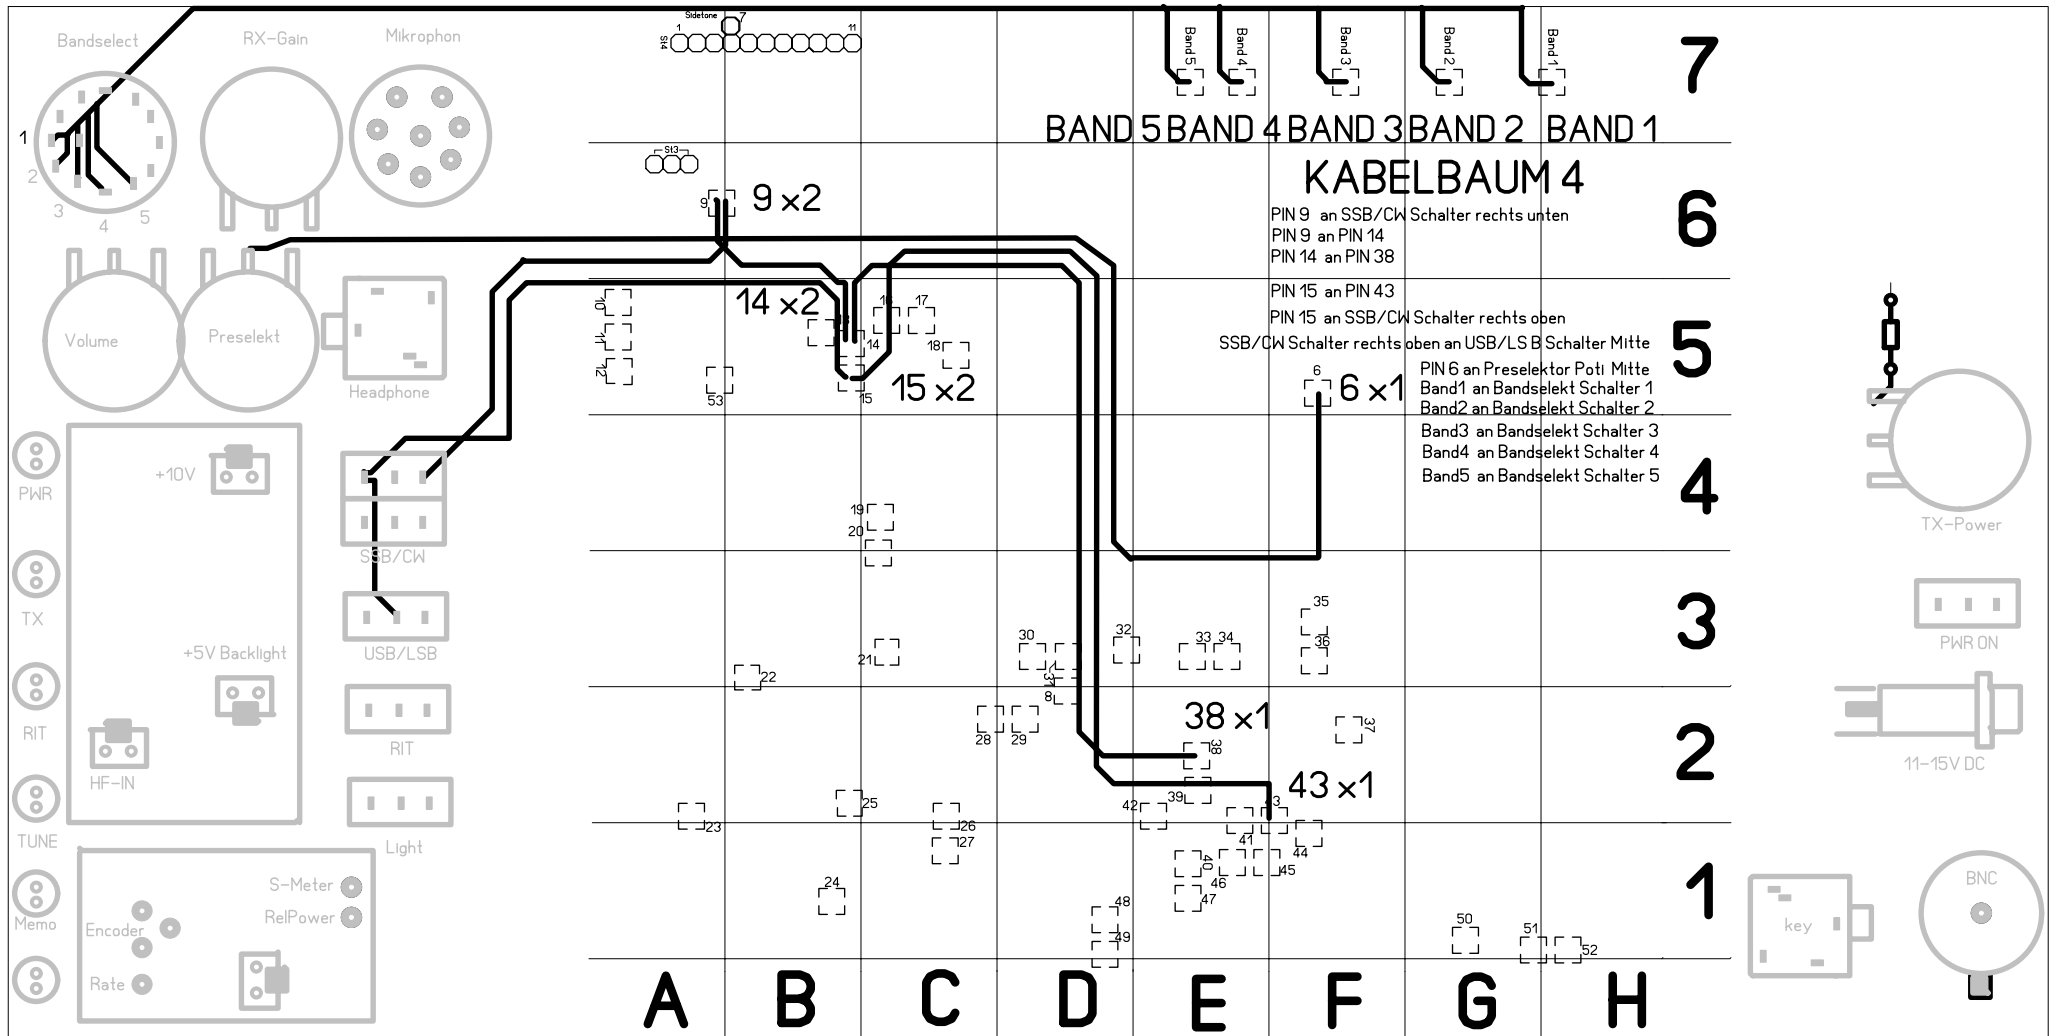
Bandselect RX-Gain Mikrophon
1
2
3
4
5
Sidetone
1 7 11
St4
St3
9
9 ×2
BAND 5 BAND 4 BAND 3 BAND 2 BAND 1
Band 5 Band 4 Band 3 Band 2 Band 1
7
KABELBAUM 4
PIN 9 an SSB/CW Schalter rechts unten
PIN 9 an PIN 14
PIN 14 an PIN 38
6
PIN 15 an PIN 43
PIN 15 an SSB/CW Schalter rechts oben
SSB/CW Schalter rechts oben an USB/LSB Schalter Mitte
5
PIN 6 an Preselektor Poti Mitte
Band1 an Bandselekt Schalter 1
Band2 an Bandselekt Schalter 2
Band3 an Bandselekt Schalter 3
Band4 an Bandselekt Schalter 4
Band5 an Bandselekt Schalter 5
4
Volume Preselekt Headphone
14 ×2
15 ×2
6 ×1
10 11 12
16 17 18
14 15 53
PWR +10V
SSB/CW
TX-Power
19 20
TX USB/LSB
3
PWR ON
35 36
30 31 32 33 34
8
21 22
+5V Backlight
RIT RIT
38 ×1
37
11-15V DC
28 29
38
2
43 ×1
HF-IN
39 42 43
23 25 26 27
41 44
40 45 46 47
TUNE Light
S-Meter
RelPower
24
Memo Encoder
1
BNC
key
48 49
50 51 52
Rate
A B C D E F G H